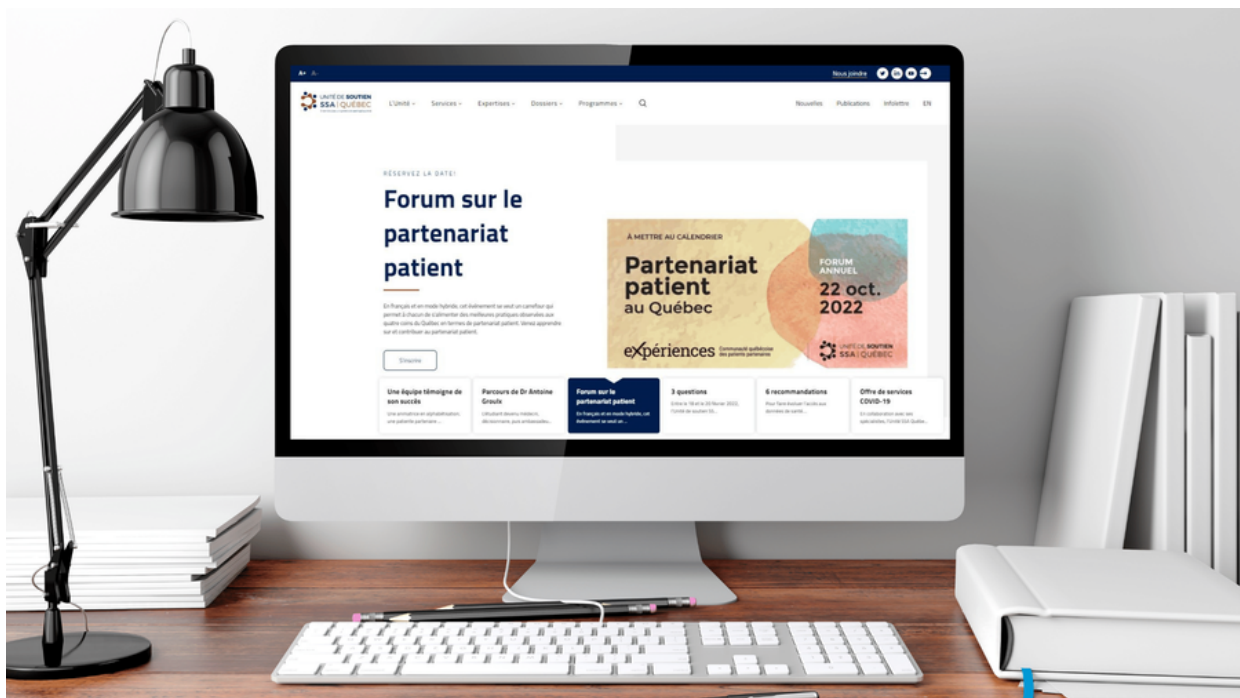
A+ A-

Nous joindre

UNITÉ DE SOUTIEN SSA | QUÉBEC

L'Unité Services Expertises Dossiers Programmes

Nouvelles Publications Infolettre EN

RÉSERVEZ LA DATE!

Forum sur le partenariat patient

En français et en mode hybride, cet événement se veut un carrefour qui permet à chacun de s'alimenter des meilleures pratiques observées aux quatre coins du Québec en termes de partenariat patient. Venez apprendre sur et contribuer au partenariat patient.

S'inscrire

À METTRE AU CALENDRIER

Partenariat patient au Québec

FORUM ANNUEL

22 oct. 2022

expériences Communauté québécoise des patients partenaires

UNITÉ DE SOUTIEN SSA | QUÉBEC

Une équipe témoigne de son succès
Une animatrice en alphabétisation, une patiente partenaire ...

Parcours de Dr Antoine Groulx
Utilisateur devenu médecin, décisionnaire, puis ambassadeu...

Forum sur le partenariat patient
En français et en mode hybride, cet événement se veut un ...

3 questions
Entre le 18 et le 20 février 2022, l'Unité de soutien SS...

6 recommandations
Pour faire évoluer l'accès aux données de santé...

Offre de services COVID-19
En collaboration avec ses spécialistes, l'Unité SSA Québe...